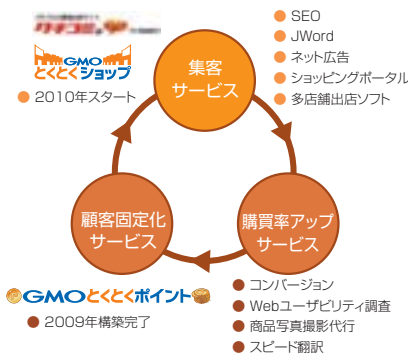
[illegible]

GMO とくとくショップ

2010年スタート

集客サービス

SEO
JWord
ネット広告
ショッピングポータル
多店舗出店ソフト

顧客固定化サービス

購買率アップサービス

GMOとくとくポイント

2009年構築完了

コンバージョン
Webユーザビリティ調査
商品写真撮影代行
スピード翻訳